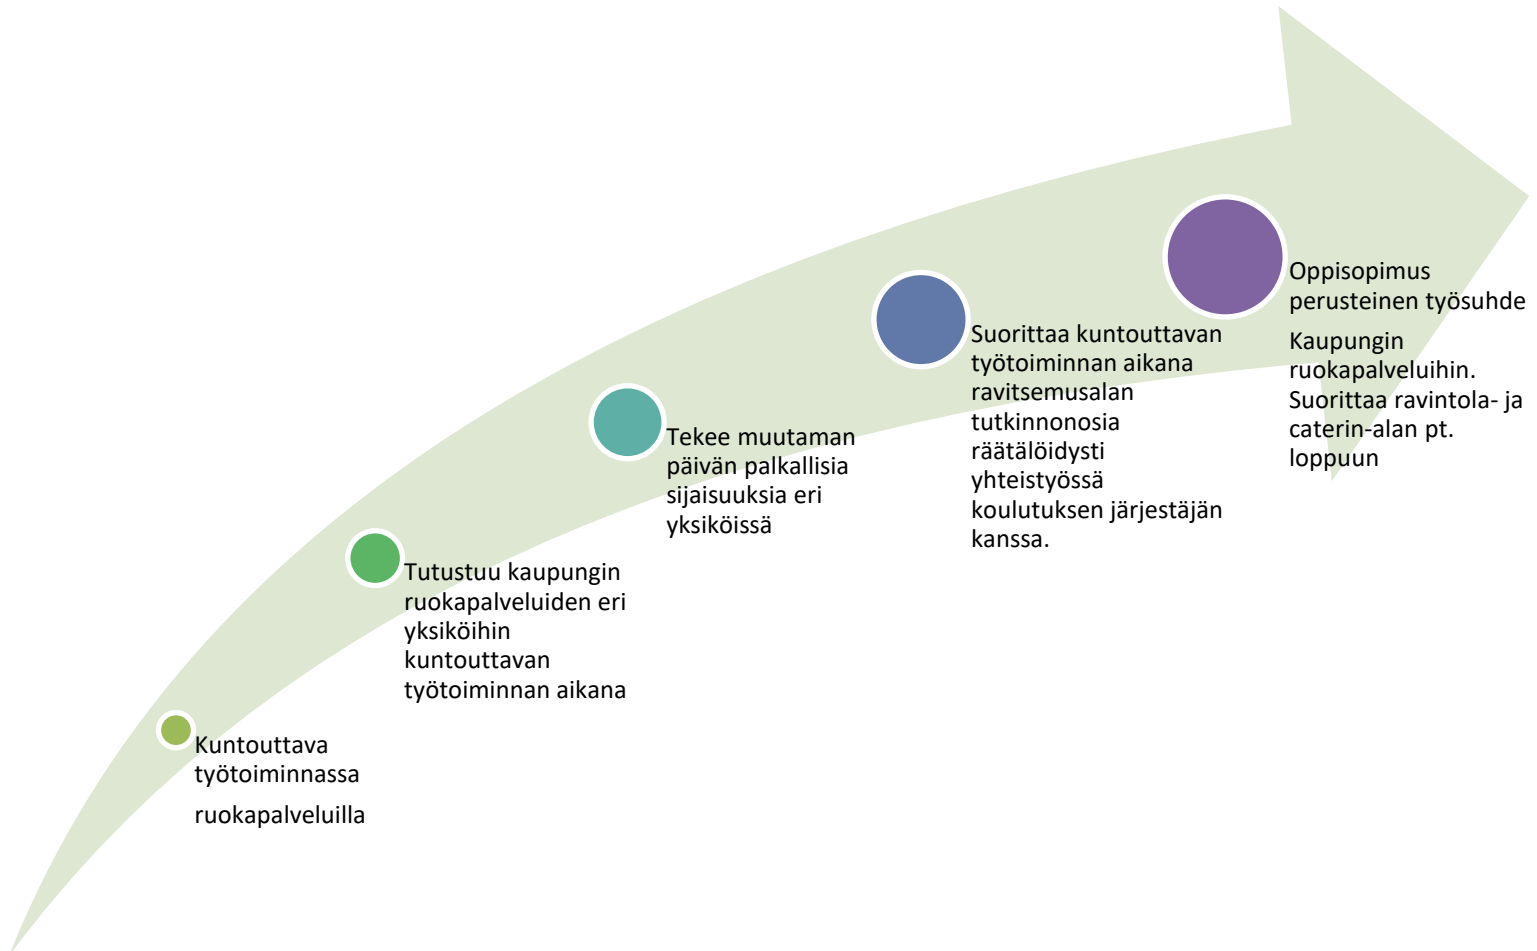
Kuntouttava työtoiminnassa

ruokapalveluilla

Tutustuu kaupungin ruokapalveluiden eri yksiköihin kuntouttavan työtoiminnan aikana

Tekee muutaman päivän palkallisia sijaisuuksia eri yksiköissä

Suorittaa kuntouttavan työtoiminnan aikana ravitsemusalan tutkinnonosia räätälöidysti yhteistyössä koulutuksen järjestäjän kanssa.

Oppisopimus perusteinen työsuhde

Kaupungin ruokapalveluihin. Suorittaa ravintola- ja caterin-alan pt. loppuun